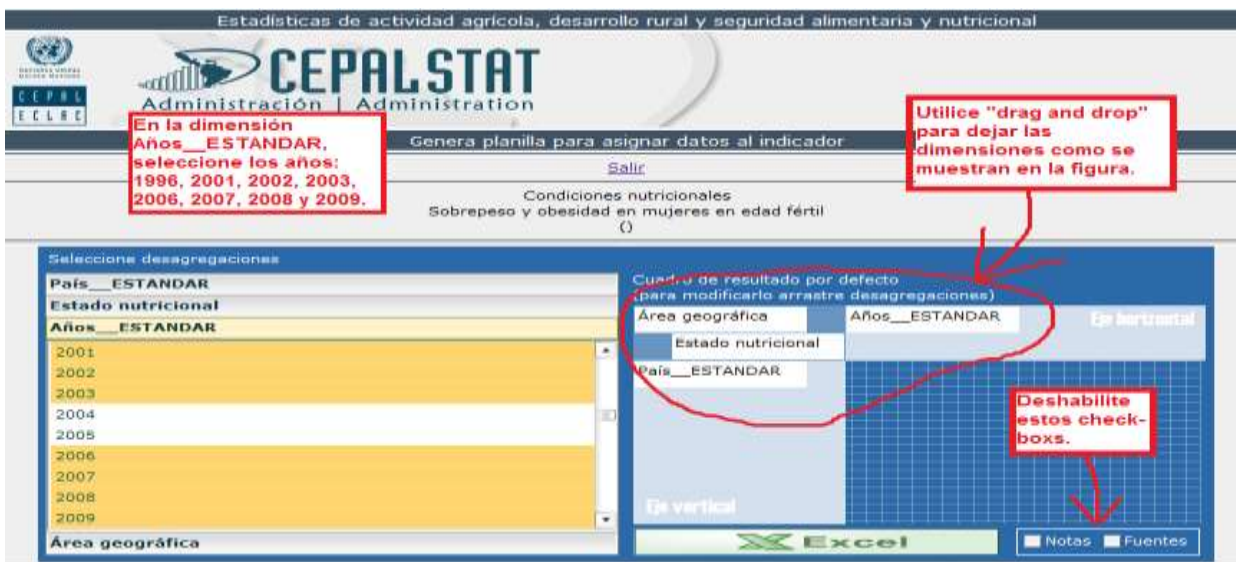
Estadísticas de actividad agrícola, desarrollo rural y seguridad alimentaria y nutricional

CEPAL
ECLAC

CEPALSTAT
Administración | Administration

En la dimensión Años__ESTANDAR, seleccione los años: 1996, 2001, 2002, 2003, 2006, 2007, 2008 y 2009.

Genera planilla para asignar datos al indicador

Salir

Condiciones nutricionales
Sobrepeso y obesidad en mujeres en edad fértil
()

Utilice "drag and drop" para dejar las dimensiones como se muestran en la figura.

Seleccione desagregaciones

País__ESTANDAR
Estado nutricional
Años__ESTANDAR
2001
2002
2003
2004
2005
2006
2007
2008
2009
Área geográfica

Cuadro de resultado por defecto
(para modificarlo arrastre desagregaciones)

Área geográfica
Años__ESTANDAR
Eje horizontal
Estado nutricional
País__ESTANDAR

Deshabilite estos check-boxs.

Eje vertical

Excel

Notas Fuentes